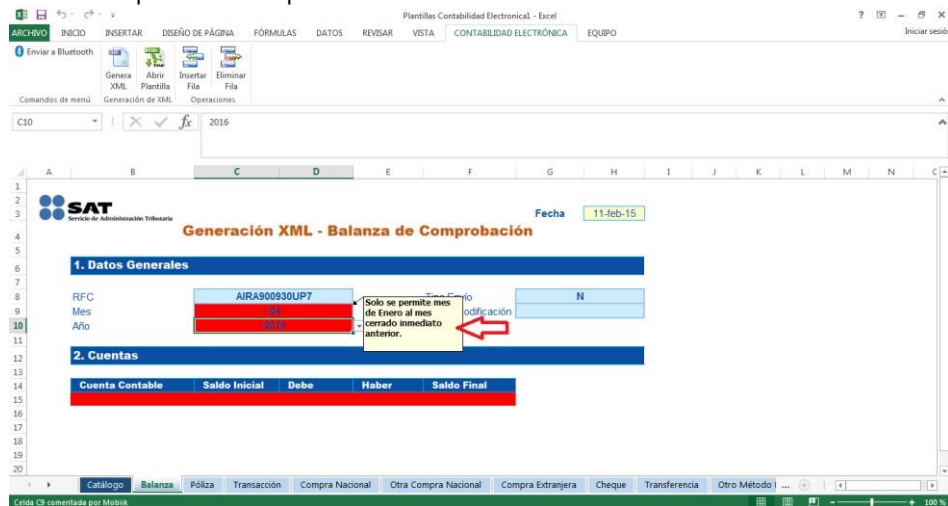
Plantillas Contabilidad Electronica1 - Excel

ARCHIVO INICIO INSERTAR DISEÑO DE PÁGINA FÓRMULAS DATOS REVISAR VISTA CONTABILIDAD ELECTRÓNICA EQUIPO

Iniciar sesió

Enviar a Bluetooth

Genera XML Abrir Plantilla Insertar Fila Eliminar Fila

Comandos de menú Generación de XML Operaciones

C10 2016

A B C D E F G H I J K L M N

SAT Servicio de Administración Tributaria

Generación XML - Balanza de Comprobación

Fecha 11-feb-15

1. Datos Generales

RFC AIRA900930UP7

Mes 04

Año 2016

Tipo Envío N

odificación

Solo se permite mes de Enero al mes cerrado inmediato anterior.

2. Cuentas

| Cuenta Contable | Saldo Inicial | Debe | Haber | Saldo Final |
|---|---|---|---|---|

Catálogo Balanza Póliza Transacción Compra Nacional Otra Compra Nacional Compra Extranjera Cheque Transferencia Otro Método I ...

Celda C9 comentada por Mobiik

100 %